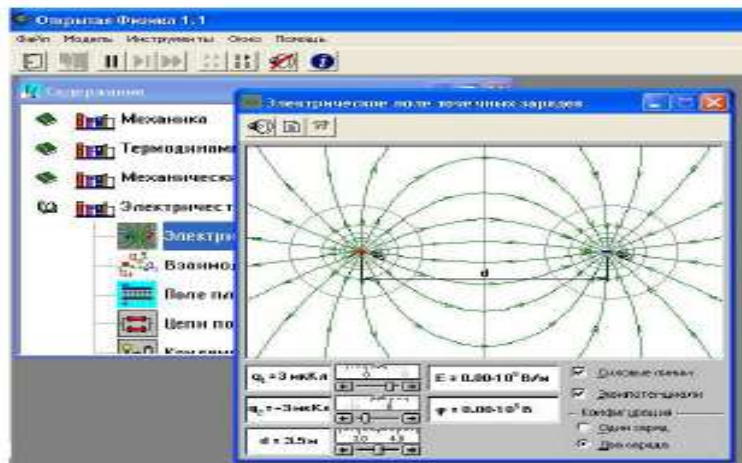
Открытая Физика 1.1
Файл Модель Инструменты Окно Помощь
Содержание
Механика
Термодинам
Механическ
Электричест
Электро
Взаимод
Поле пл
Цепи по
Конден
Электрическое поле точечных зарядов
d
$q_1$ = 3 мкКл
$q_2$ = -3мкКл
d = 3.5м
3.0 4.5
E = 0.00·10$^0$ В/м
φ = 0.00·10$^0$ В
Силовые линии
Эквипотенциали
Конфигурация
Один заряд
Два заряда